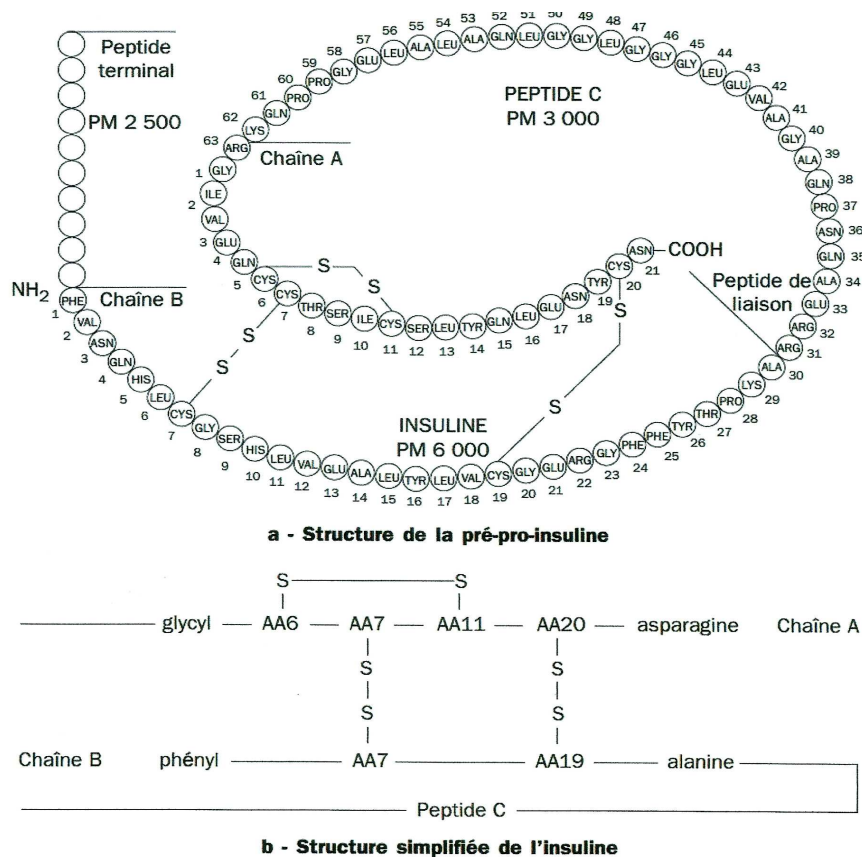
Peptide terminal

PM 2 500

PEPTIDE C
PM 3 000

Chaîne A

Chaîne B

NH$_2$

Peptide de liaison

COOH

INSULINE
PM 6 000

PHE 1, VAL 2, ASN 3, GLN 4, HIS 5, LEU 6, CYS 7, GLY 8, SER 9, HIS 10, LEU 11, VAL 12, GLU 13, ALA 14, LEU 15, TYR 16, LEU 17, VAL 18, CYS 19, GLY 20, GLU 21, ARG 22, GLY 23, PHE 24, PHE 25, TYR 26, THR 27, PRO 28, LYS 29, ALA 30, ARG 31, ARG 32, GLU 33, ALA 34, GLN 35, ASN 36, PRO 37, GLN 38, ALA 39, GLY 40, ALA 41, VAL 42, GLU 43, LEU 44, GLY 45, GLY 46, GLY 47, LEU 48, GLY 49, GLY 50, LEU 51, GLN 52, ALA 53, LEU 54, ALA 55, LEU 56, GLU 57, GLY 58, PRO 59, PRO 60, GLN 61, LYS 62, ARG 63

GLY 1, ILE 2, VAL 3, GLU 4, GLN 5, CYS 6, CYS 7, THR 8, SER 9, ILE 10, CYS 11, SER 12, LEU 13, TYR 14, GLN 15, LEU 16, GLU 17, ASN 18, TYR 19, CYS 20, ASN 21

S — S
S — S
S — S

a - Structure de la pré-pro-insuline

S ——— S
glycyl — AA6 — AA7 — AA11 — AA20 — asparagine Chaîne A
S S
S S
Chaîne B phényl ——— AA7 ——— AA19 ——— alanine
Peptide C

b - Structure simplifiée de l'insuline